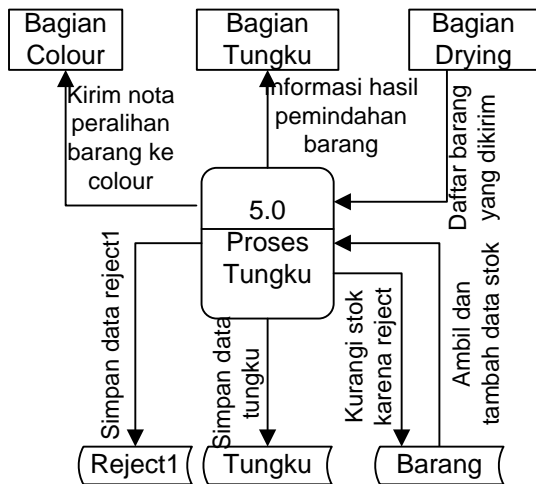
Bagian Colour

Bagian Tungku

Bagian Drying

Kirim nota peralihan barang ke colour

Informasi hasil pemindahan barang

Daftar barang yang dikirim

5.0

Proses Tungku

Simpan data reject1

Simpan data tungku

Kurangi stok karena reject

Ambil dan tambah data stok

Reject1

Tungku

Barang